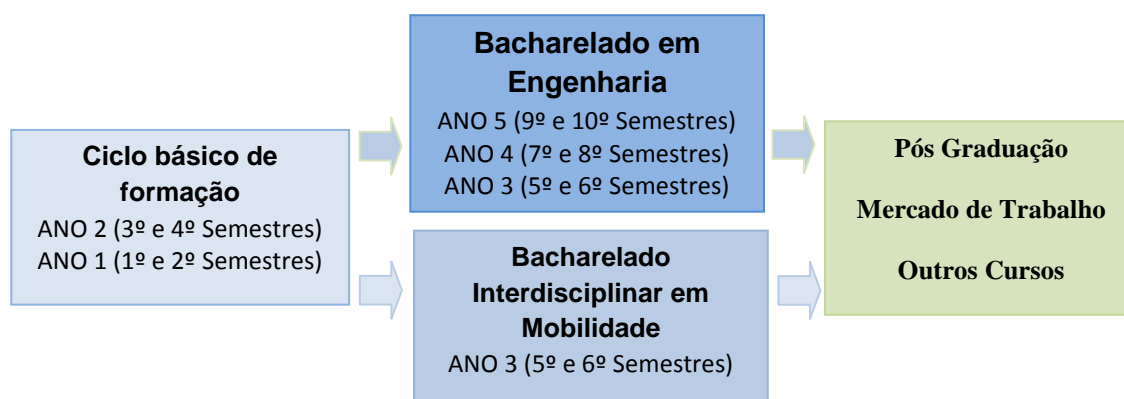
Ciclo básico de formação
ANO 2 (3º e 4º Semestres)
ANO 1 (1º e 2º Semestres)

Bacharelado em Engenharia
ANO 5 (9º e 10º Semestres)
ANO 4 (7º e 8º Semestres)
ANO 3 (5º e 6º Semestres)

Bacharelado Interdisciplinar em Mobilidade
ANO 3 (5º e 6º Semestres)

Pós Graduação

Mercado de Trabalho

Outros Cursos